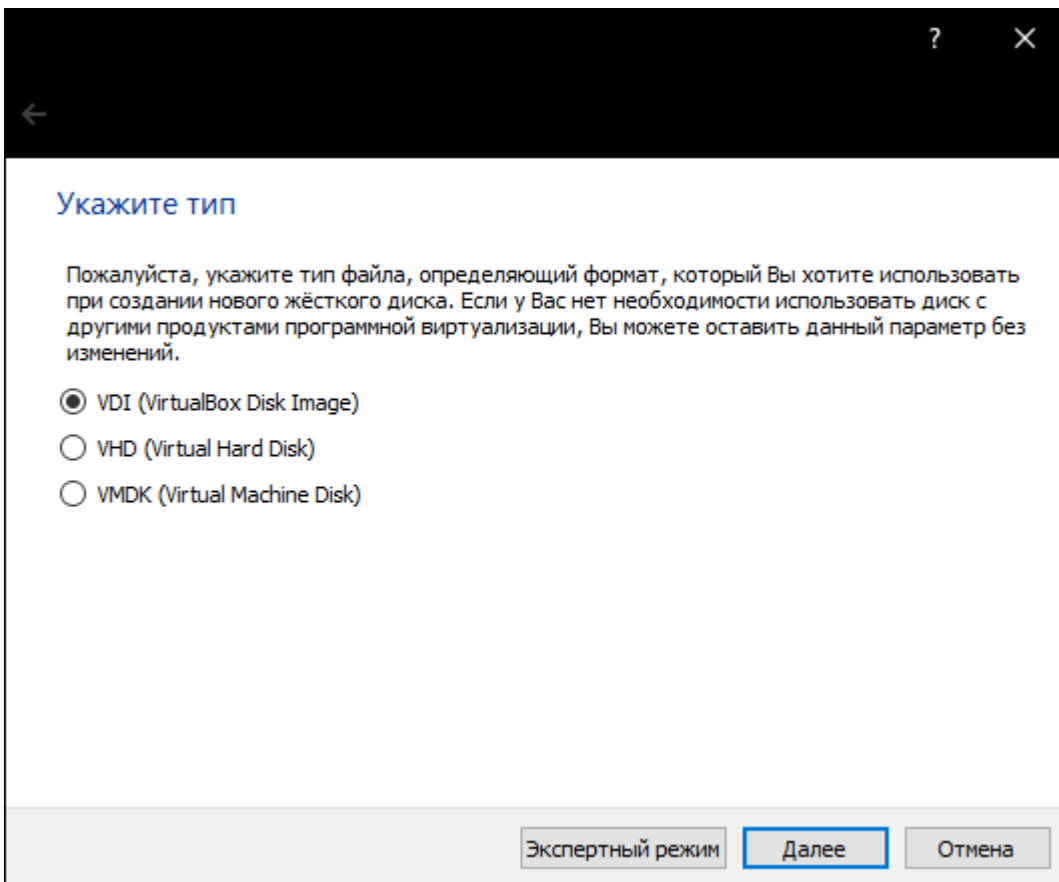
?

Укажите тип

Пожалуйста, укажите тип файла, определяющий формат, который Вы хотите использовать при создании нового жёсткого диска. Если у Вас нет необходимости использовать диск с другими продуктами программной виртуализации, Вы можете оставить данный параметр без изменений.

VDI (VirtualBox Disk Image)

VHD (Virtual Hard Disk)

VMDK (Virtual Machine Disk)

Экспертный режим Далее Отмена